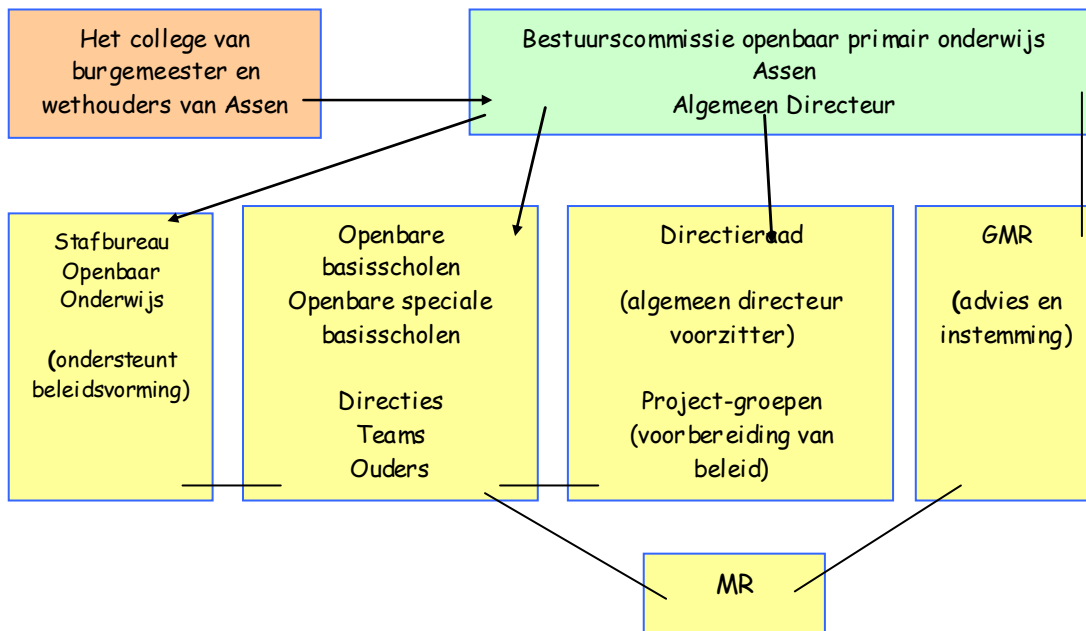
Het college van burgemeester en wethouders van Assen

Bestuurscommissie openbaar primair onderwijs
Assen
Algemeen Directeur

Stafbureau
Openbaar
Onderwijs

(ondersteunt beleidsvorming)

Openbare basisscholen
Openbare speciale basisscholen

Directies
Teams
Ouders

Directieraad

(algemeen directeur voorzitter)

Project-groepen
(voorbereiding van beleid)

GMR

(advies en instemming)

MR